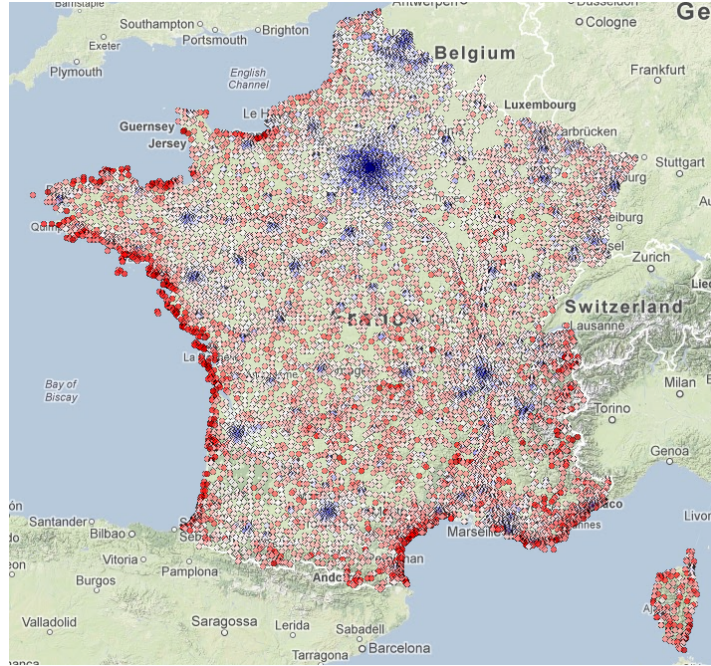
Barnstaple
Southampton
Brighton
Antwerpen
Düsseldorf
Cologne
Ge
Exeter
Portsmouth
Plymouth
English Channel
Belgium
Frankfurt
Le H
Luxembourg
Guernsey
Jersey
arbrücken
Stuttgart
Au
Quim
eiburg
sel
Zurich
Lied
Switzerland
Lausanne
La R
Bay of Biscay
Milan
Torino
Genoa
Santander
Bilbao
Sebas
Livor
Vitoria
Pamplona
Marseille
aco
Burgos
Andc
man
Valladolid
Saragossa
Lerida
Sabadell
Tarragona
Barcelona
A
anca